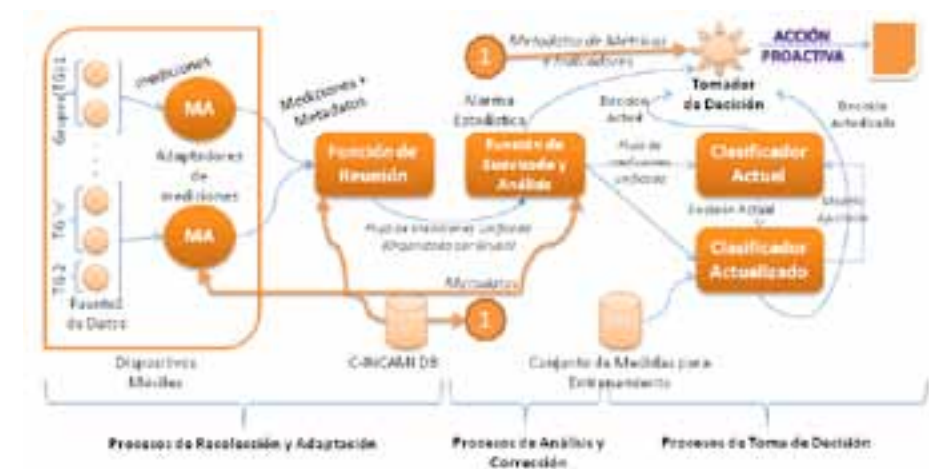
Grupo (TG) 1
mediciones
MA
Adaptadores de mediciones
TG "r"
MA
TG 2
Fuentes de Datos
Dispositivos Móviles
Mediciones + Metadatos
Función de Reunión
Flujo de mediciones Unificadas (Organizado por Grupo)
Metadatos
C-INCAMI DB
1
Metadatos de Métricas e Indicadores
Norma Estadística
Función de Suavizado y Análisis
Flujo de mediciones Unificadas
1
Conjunto de Medidas para Entrenamiento
Tomador de Decisión
ACCIÓN PROACTIVA
Decisión Actual
Decisión Actualizada
Clasificador Actual
Decisión Actual
Modelo Aprendido
Clasificador Actualizado
Procesos de Recolección y Adaptación
Procesos de Análisis y Corrección
Procesos de Toma de Decisión